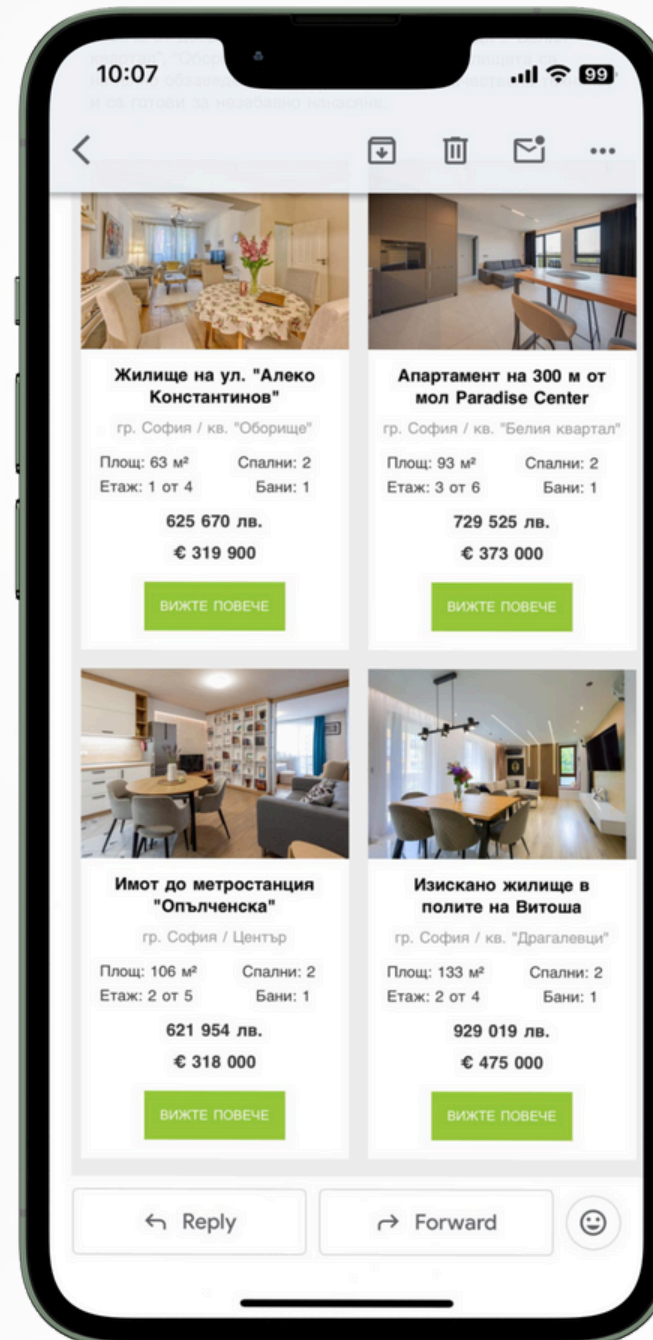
10:07

99

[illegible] "Обор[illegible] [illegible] обзаведе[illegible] и са готови за незабавно нанасяне.

Жилище на ул. "Алеко Константинов"

гр. София / кв. "Оборище"

Площ: 63 м²
Спални: 2
Етаж: 1 от 4
Бани: 1

625 670 лв.

€ 319 900

ВИЖТЕ ПОВЕЧЕ

Апартамент на 300 м от мол Paradise Center

гр. София / кв. "Белия квартал"

Площ: 93 м²
Спални: 2
Етаж: 3 от 6
Бани: 1

729 525 лв.

€ 373 000

ВИЖТЕ ПОВЕЧЕ

Имот до метростанция "Опълченска"

гр. София / Център

Площ: 106 м²
Спални: 2
Етаж: 2 от 5
Бани: 1

621 954 лв.

€ 318 000

ВИЖТЕ ПОВЕЧЕ

Изискано жилище в полите на Витоша

гр. София / кв. "Драгалевци"

Площ: 133 м²
Спални: 2
Етаж: 2 от 4
Бани: 1

929 019 лв.

€ 475 000

ВИЖТЕ ПОВЕЧЕ

Reply

Forward